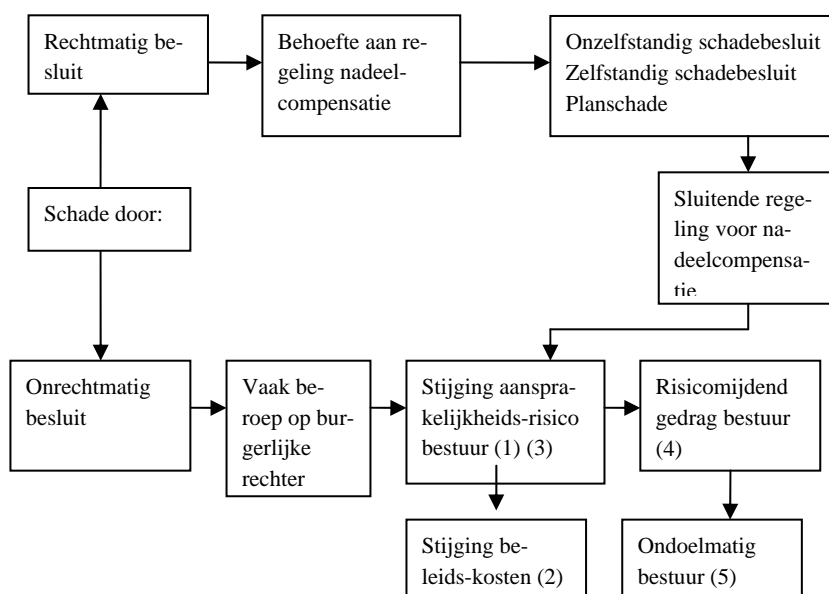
Rechtmatig besluit

Behoefte aan regeling nadeelcompensatie

Onzelfstandig schadebesluit
Zelfstandig schadebesluit
Planschade

Schade door:

Sluitende regeling voor nadeelcompensatie

Onrechtmatig besluit

Vaak beroep op burgerlijke rechter

Stijging aansprakelijkheids-risico bestuur (1) (3)

Risicomijdend gedrag bestuur (4)

Stijging beleids-kosten (2)

Ondoelmatig bestuur (5)